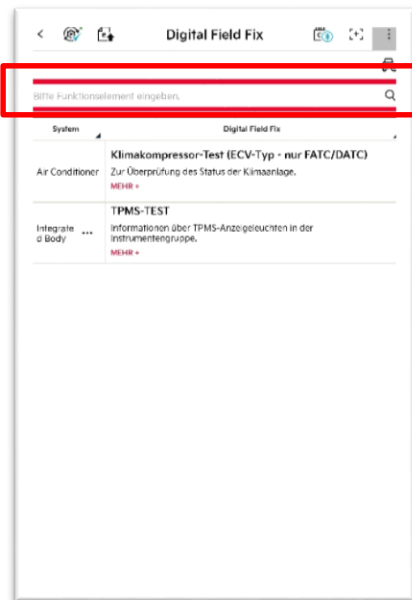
Digital Field Fix

Bitte Funktionselement eingeben.

| System | Digital Field Fix |
|---|---|
| Air Conditioner | **Klimakompressor-Test (ECV-Typ - nur FATC/DATC)** Zur Überprüfung des Status der Klimaanlage. MEHR » |
| Integrated Body ••• | **TPMS-TEST** Informationen über TPMS-Anzeigeleuchten in der Instrumentengruppe. MEHR » |